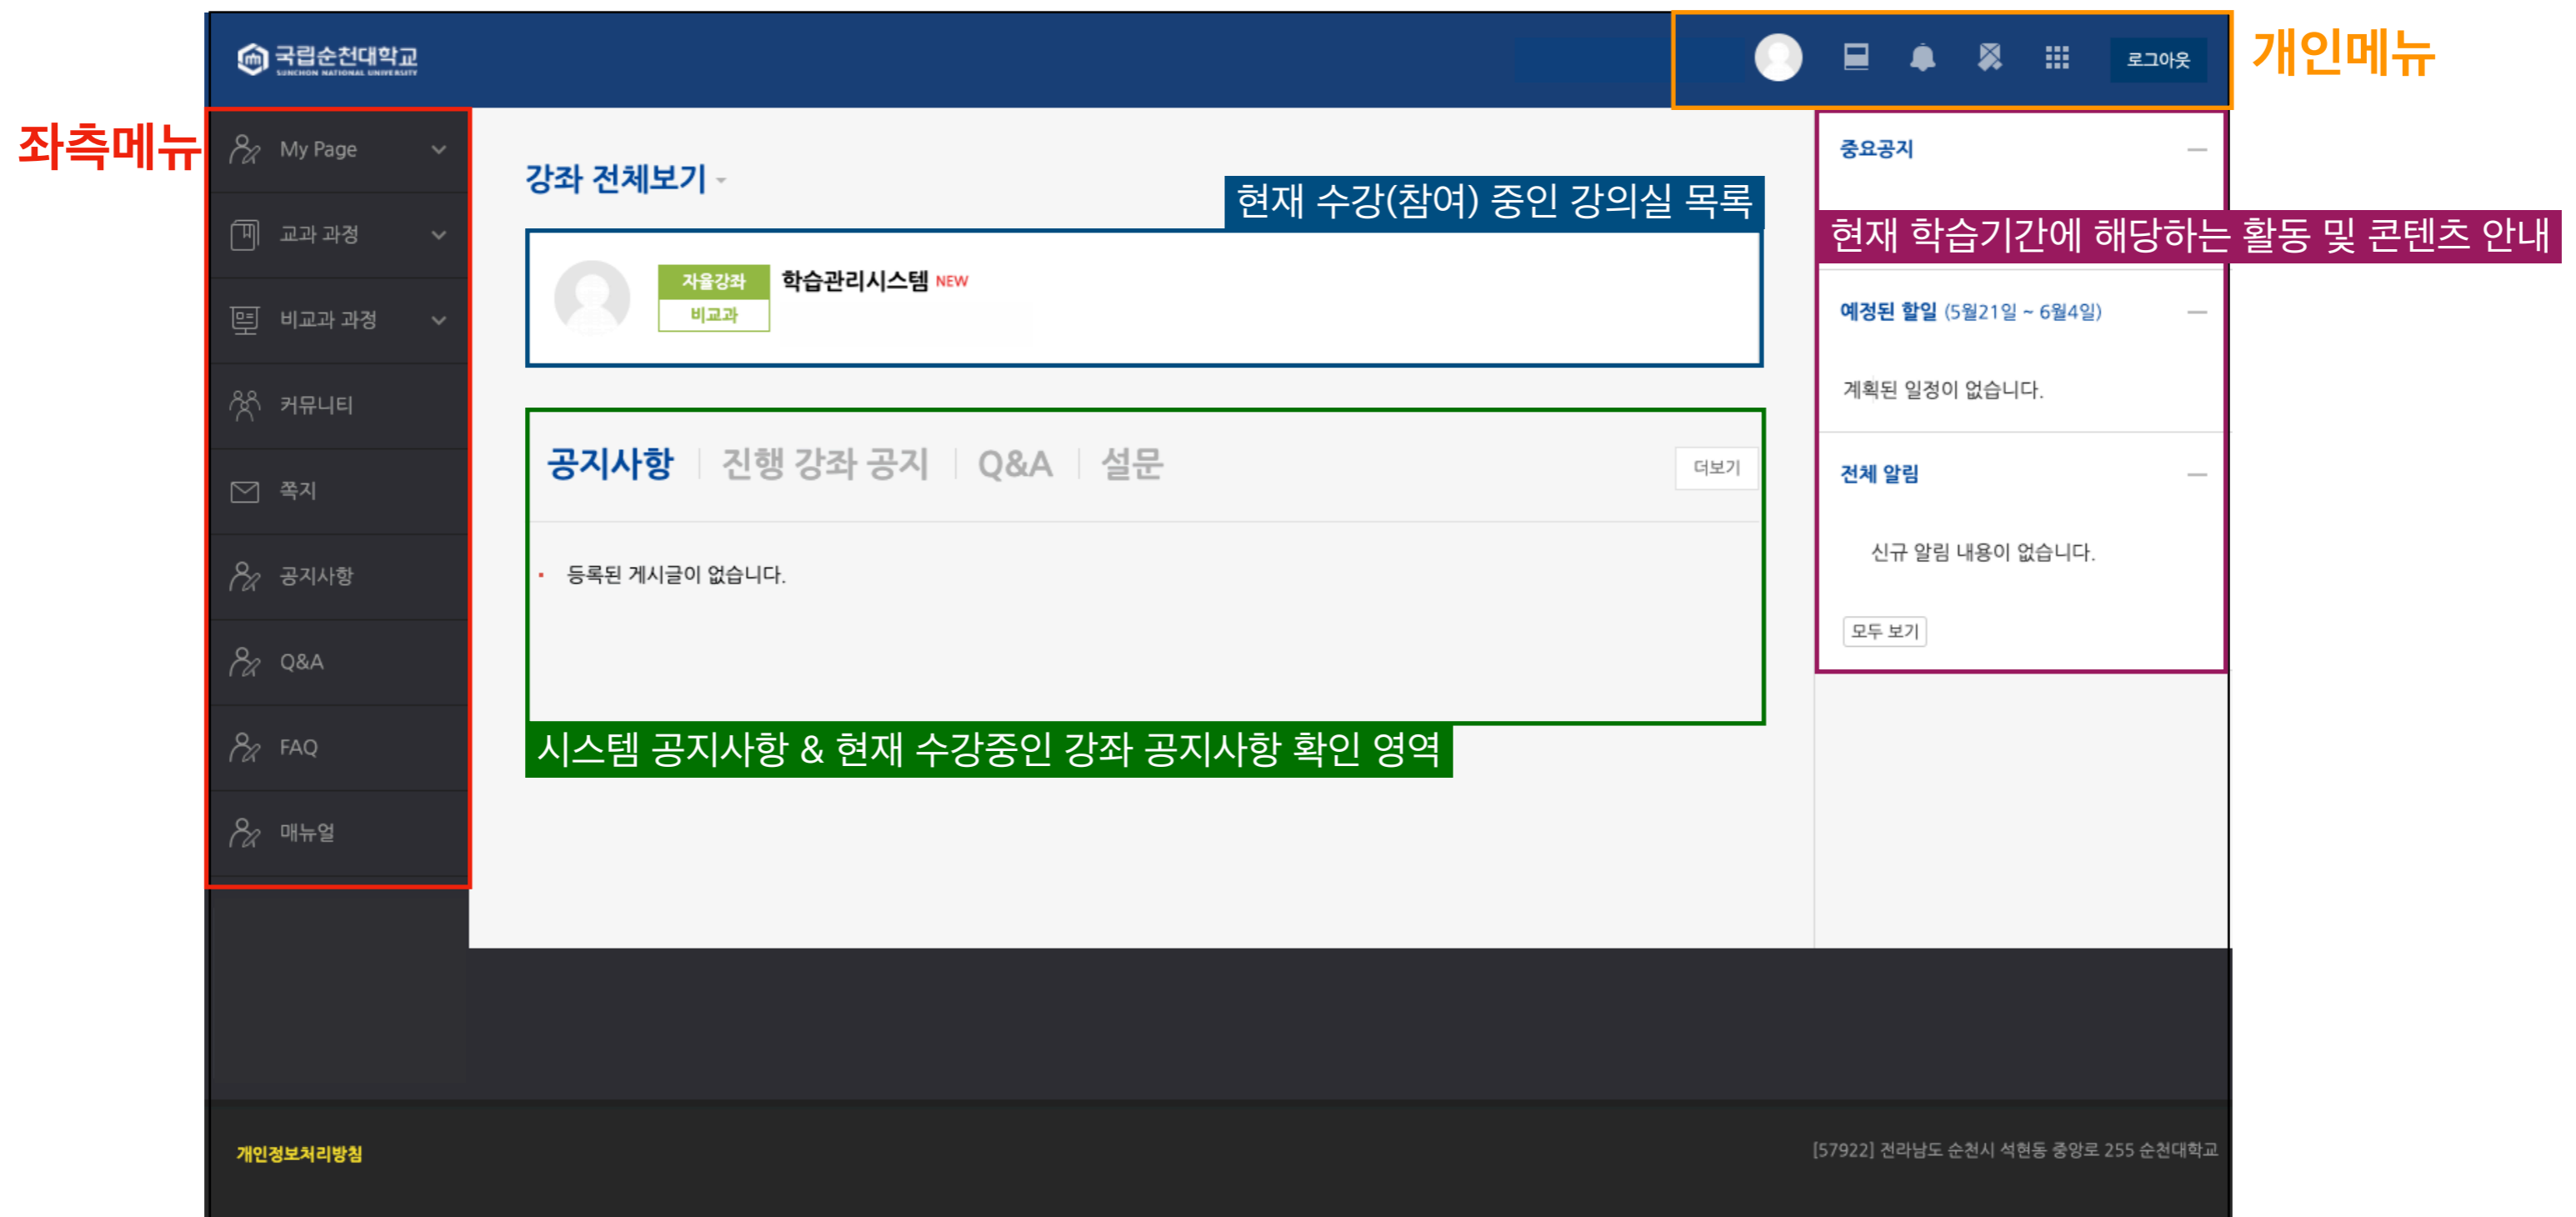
국립순천대학교
SUNCHON NATIONAL UNIVERSITY

로그아웃

개인메뉴

좌측메뉴

My Page

교과 과정

비교과 과정

커뮤니티

쪽지

공지사항

Q&A

FAQ

매뉴얼

강좌 전체보기

현재 수강(참여) 중인 강의실 목록

자율강좌
비교과
학습관리시스템 NEW

공지사항 | 진행 강좌 공지 | Q&A | 설문

더보기

등록된 게시글이 없습니다.

시스템 공지사항 & 현재 수강중인 강좌 공지사항 확인 영역

중요공지

현재 학습기간에 해당하는 활동 및 콘텐츠 안내

예정된 할일 (5월21일 ~ 6월4일)

계획된 일정이 없습니다.

전체 알림

신규 알림 내용이 없습니다.

모두 보기

개인정보처리방침

[57922] 전라남도 순천시 석현동 중앙로 255 순천대학교